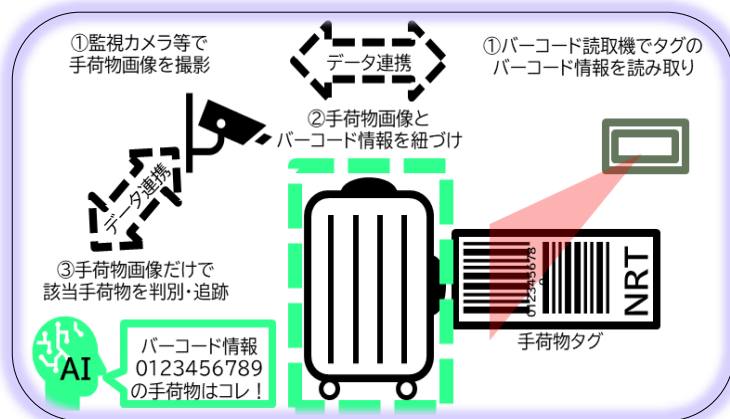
①監視カメラ等で
手荷物画像を撮影

データ連携

①バーコード読取機でタグの
バーコード情報を読み取り

②手荷物画像と
バーコード情報を紐づけ

データ連携

③手荷物画像だけで
該当手荷物を判別・追跡

0123456789

NRT

手荷物タグ

AI

バーコード情報
0123456789
の手荷物はコレ！